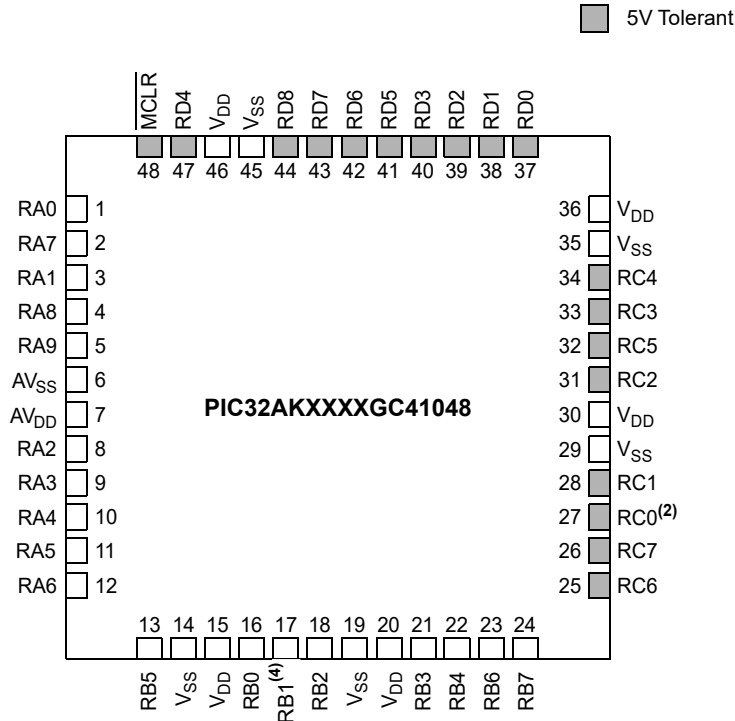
5V Tolerant

$\overline{MCLR}$ 48
RD4 47
$V_{DD}$ 46
$V_{SS}$ 45
RD8 44
RD7 43
RD6 42
RD5 41
RD3 40
RD2 39
RD1 38
RD0 37

RA0 1
RA7 2
RA1 3
RA8 4
RA9 5
$AV_{SS}$ 6
$AV_{DD}$ 7
RA2 8
RA3 9
RA4 10
RA5 11
RA6 12

PIC32AKXXXXGC41048

36 $V_{DD}$
35 $V_{SS}$
34 RC4
33 RC3
32 RC5
31 RC2
30 $V_{DD}$
29 $V_{SS}$
28 RC1
27 RC0$^{(2)}$
26 RC7
25 RC6

13 RB5
14 $V_{SS}$
15 $V_{DD}$
16 RB0
17 RB1$^{(4)}$
18 RB2
19 $V_{SS}$
20 $V_{DD}$
21 RB3
22 RB4
23 RB6
24 RB7